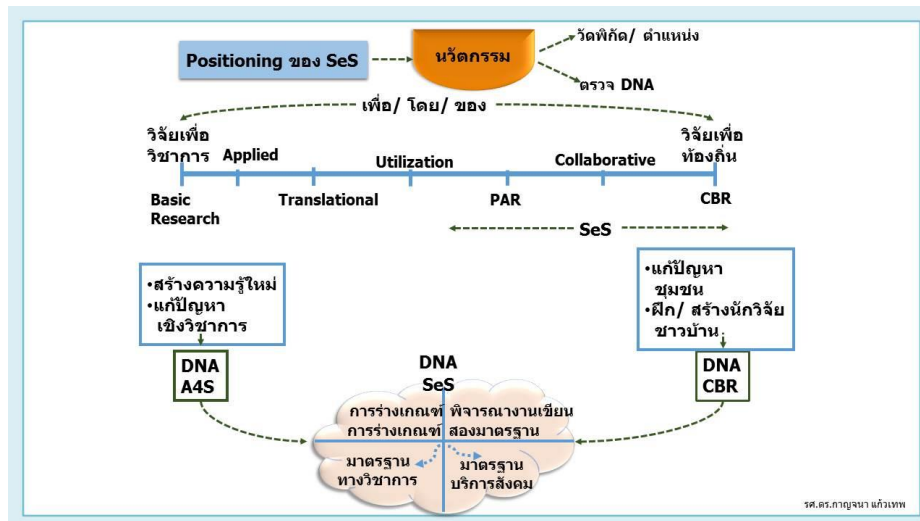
Positioning ของ SeS

นวัตกรรม

วัดพิกัด/ ตำแหน่ง

ตรวจ DNA

เพื่อ/ โดย/ ของ

วิจัยเพื่อ
วิชาการ

Applied

Utilization

Collaborative

วิจัยเพื่อ
ท้องถิ่น

Basic
Research

Translational

PAR

CBR

SeS

•สร้างความรู้ใหม่
•แก้ปัญหา
เชิงวิชาการ

•แก้ปัญหา
ชุมชน
•ฝึก/ สร้างนักวิจัย
ชาวบ้าน

DNA
A4S

DNA
SeS

DNA
CBR

การร่างเกณฑ์ พิจารณางานเขียน
การร่างเกณฑ์ สองมาตรฐาน

มาตรฐาน
ทางวิชาการ

มาตรฐาน
บริการสังคม

รศ.ดร.กาญจนา แก้วเทพ